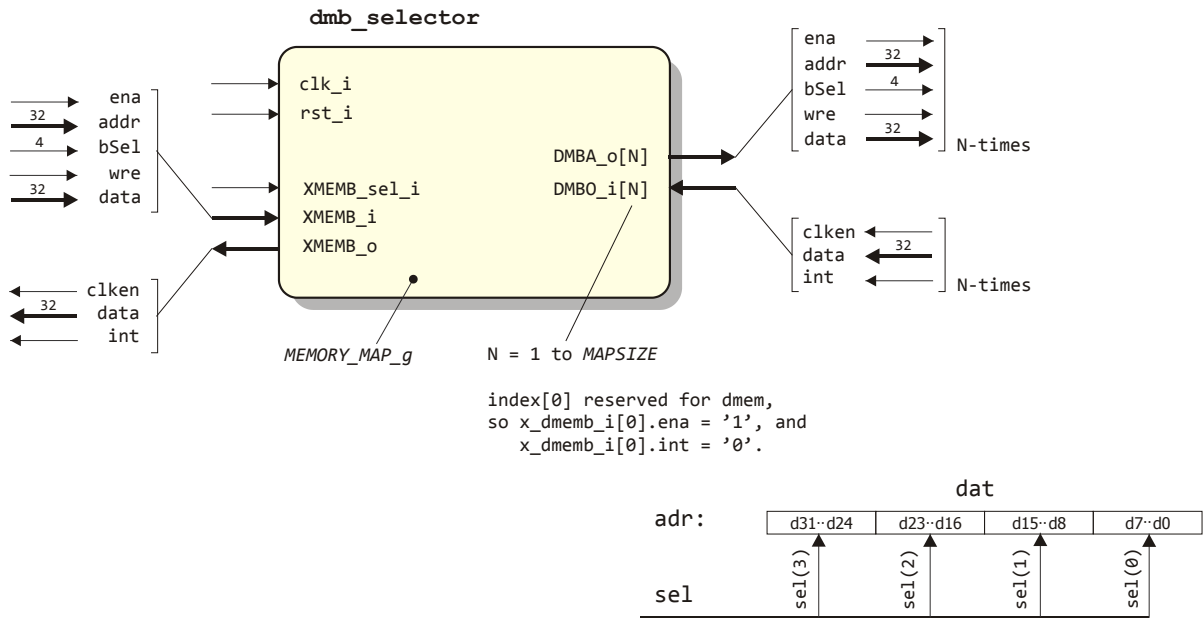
dmb_selector

ena
32 addr
4 bSel
wre
32 data

clkin
32 data
int

clk_i
rst_i

XMEMB_sel_i
XMEMB_i
XMEMB_o

DMBA_o[N]
DMBO_i[N]

MEMORY_MAP_g

N = 1 to MAPSIZE

ena
32 addr
4 bSel
wre
32 data
N-times

clken
32 data
int
N-times

index[0] reserved for dmem,
so x_dmemb_i[0].ena = '1', and
x_dmemb_i[0].int = '0'.

dat

adr:

| d31··d24 | d23··d16 | d15··d8 | d7··d0 |
|---|---|---|---|

sel

sel(3)
sel(2)
sel(1)
sel(0)